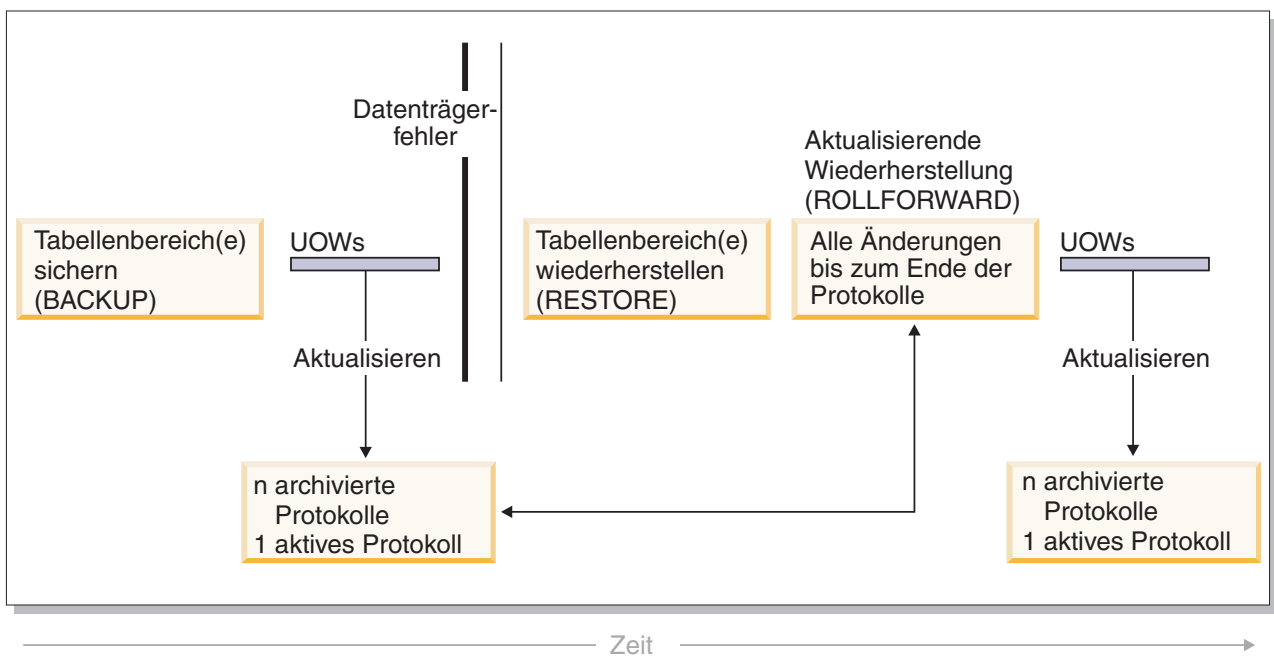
Datenträgerfehler

Aktualisierende Wiederherstellung (ROLLFORWARD)

Tabellenbereich(e) sichern (BACKUP)

UOWs

Tabellenbereich(e) wiederherstellen (RESTORE)

Alle Änderungen bis zum Ende der Protokolle

UOWs

Aktualisieren

Aktualisieren

n archivierte Protokolle
1 aktives Protokoll

n archivierte Protokolle
1 aktives Protokoll

Zeit